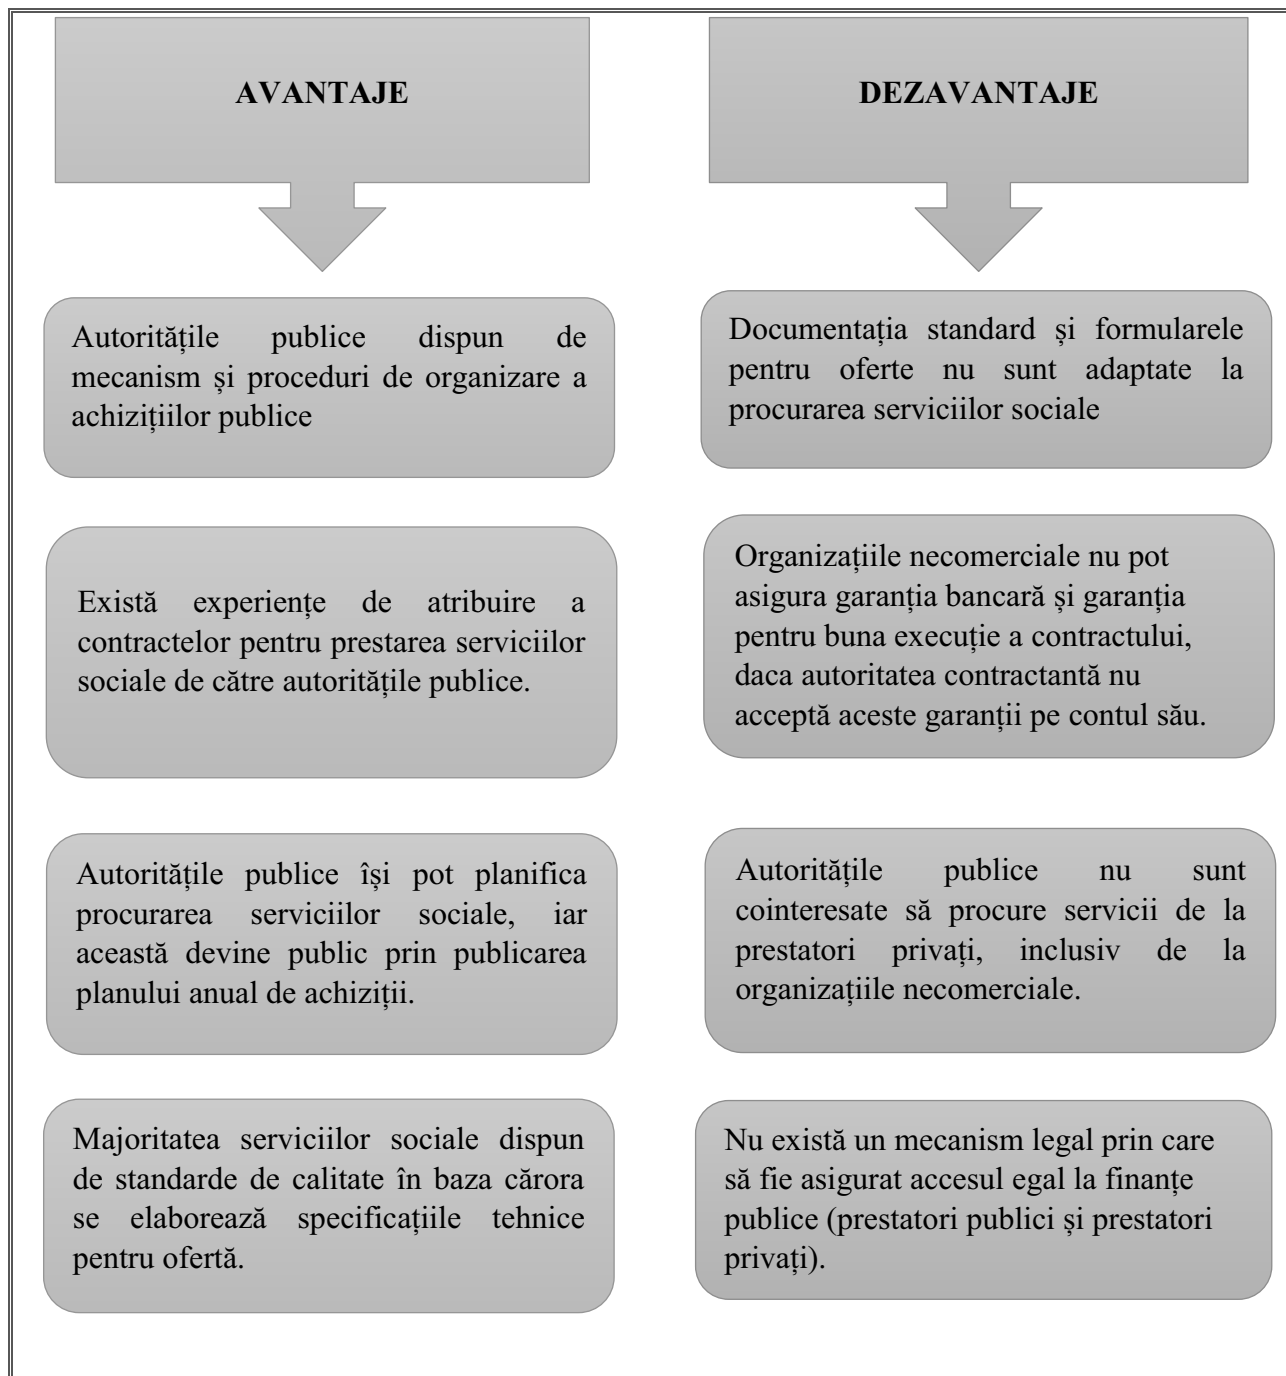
AVANTAJE

DEZAVANTAJE

Autoritățile publice dispun de mecanism și proceduri de organizare a achizițiilor publice

Documentația standard și formularele pentru oferte nu sunt adaptate la procurarea serviciilor sociale

Există experiențe de atribuire a contractelor pentru prestarea serviciilor sociale de către autoritățile publice.

Organizațiile necomerciale nu pot asigura garanția bancară și garanția pentru buna execuție a contractului, daca autoritatea contractantă nu acceptă aceste garanții pe contul său.

Autoritățile publice își pot planifica procurarea serviciilor sociale, iar această devine public prin publicarea planului anual de achiziții.

Autoritățile publice nu sunt cointeresate să procure servicii de la prestatori privați, inclusiv de la organizațiile necomerciale.

Majoritatea serviciilor sociale dispun de standarde de calitate în baza cărora se elaborează specificațiile tehnice pentru ofertă.

Nu există un mecanism legal prin care să fie asigurat accesul egal la finanțe publice (prestatori publici și prestatori privați).